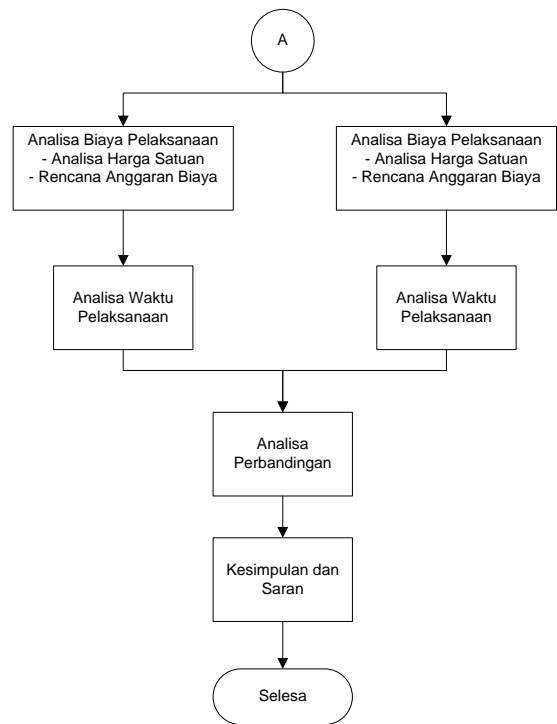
A

Analisa Biaya Pelaksanaan
- Analisa Harga Satuan
- Rencana Anggaran Biaya

Analisa Biaya Pelaksanaan
- Analisa Harga Satuan
- Rencana Anggaran Biaya

Analisa Waktu Pelaksanaan

Analisa Waktu Pelaksanaan

Analisa Perbandingan

Kesimpulan dan Saran

Selesa